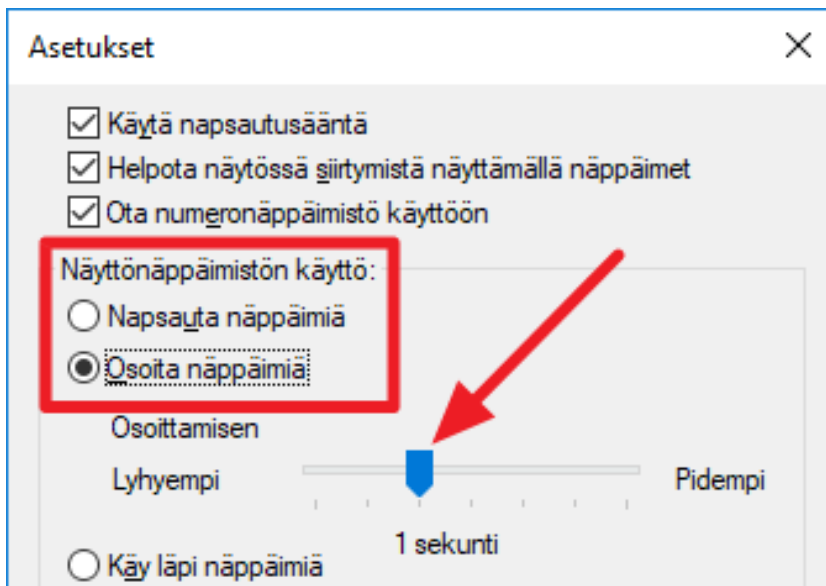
Asetukset

Käytä napsautusääntä
Helpota näytössä siirtymistä näyttämällä näppäimet
Ota numeronäppäimistö käyttöön

Näyttönäppäimistön käyttö:
Napsauta näppäimiä
Osoita näppäimiä

Osoittamisen
Lyhyempi
Pidempi
1 sekunti

Käy läpi näppäimiä